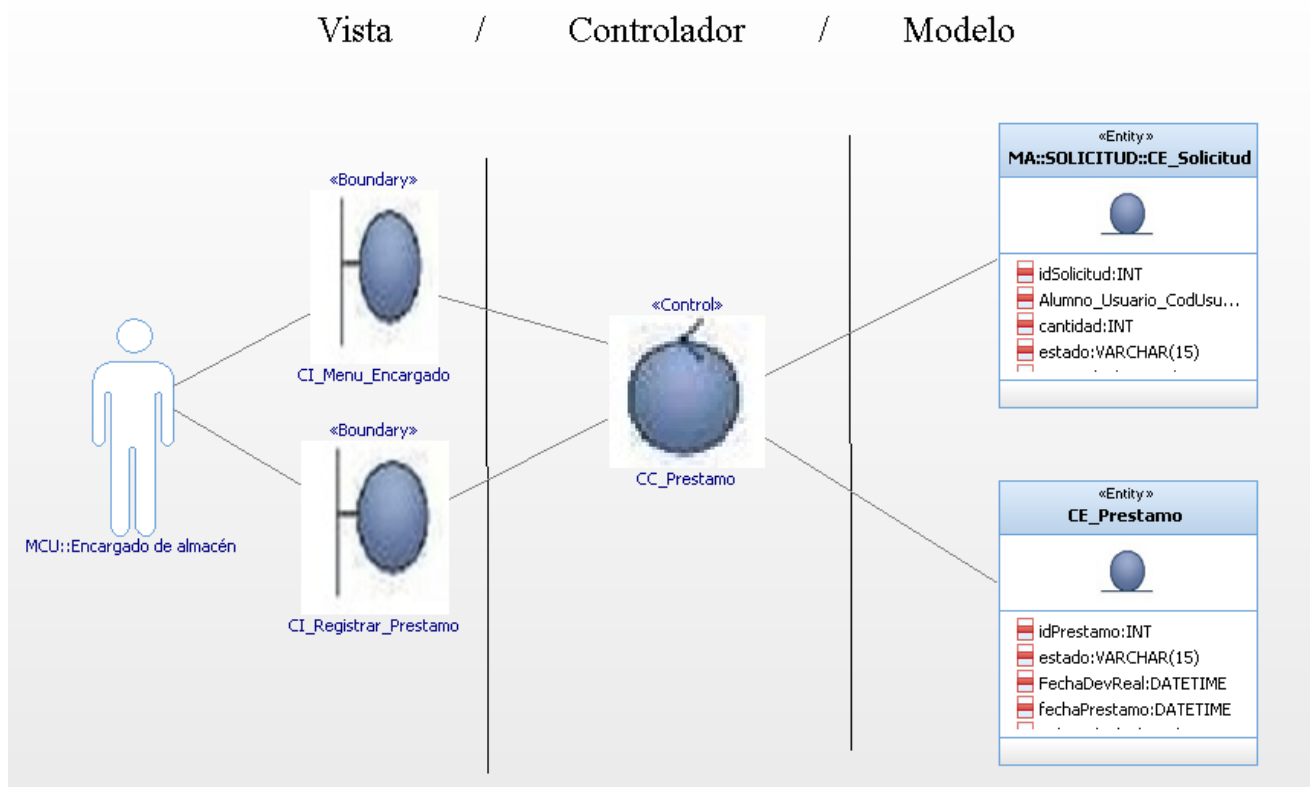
Vista / Controlador / Modelo

MCU::Encargado de almacén

«Boundary»
CI_Menu_Encargado

«Boundary»
CI_Registrar_Prestamo

«Control»
CC_Prestamo

«Entity»
MA::SOLICITUD::CE_Solicitud

idSolicitud:INT
Alumno_Usuario_CodUsu...
cantidad:INT
estado:VARCHAR(15)
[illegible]

«Entity»
CE_Prestamo

idPrestamo:INT
estado:VARCHAR(15)
FechaDevReal:DATETIME
fechaPrestamo:DATETIME
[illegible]